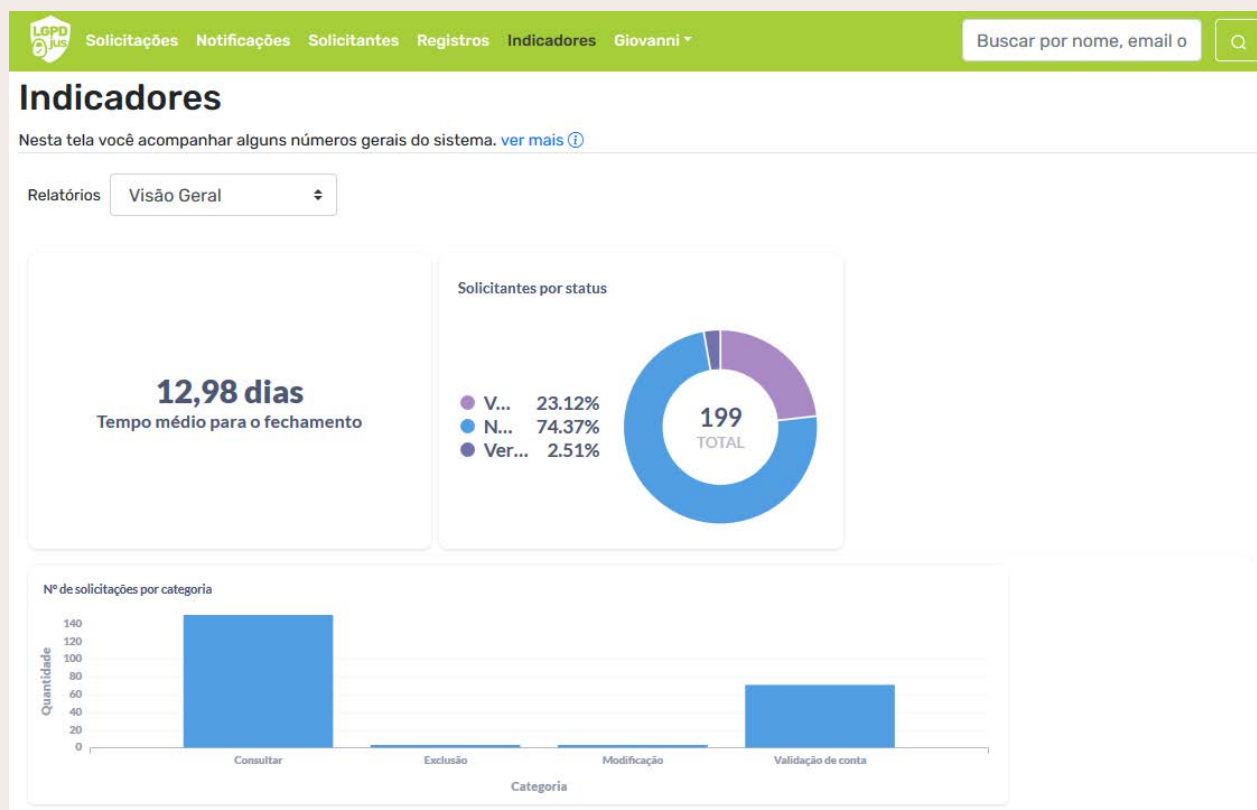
LGPD jus Solicitações Notificações Solicitantes Registros Indicadores Giovanni

Buscar por nome, email o

Indicadores

Nesta tela você acompanhar alguns números gerais do sistema. ver mais ⓘ

Relatórios Visão Geral

12,98 dias
Tempo médio para o fechamento

Solicitantes por status

V... 23.12%
N... 74.37%
Ver... 2.51%

199
TOTAL

Nº de solicitações por categoria

Quantidade

140
120
100
80
60
40
20
0

Consultar Exclusão Modificação Validação de conta

Categoria